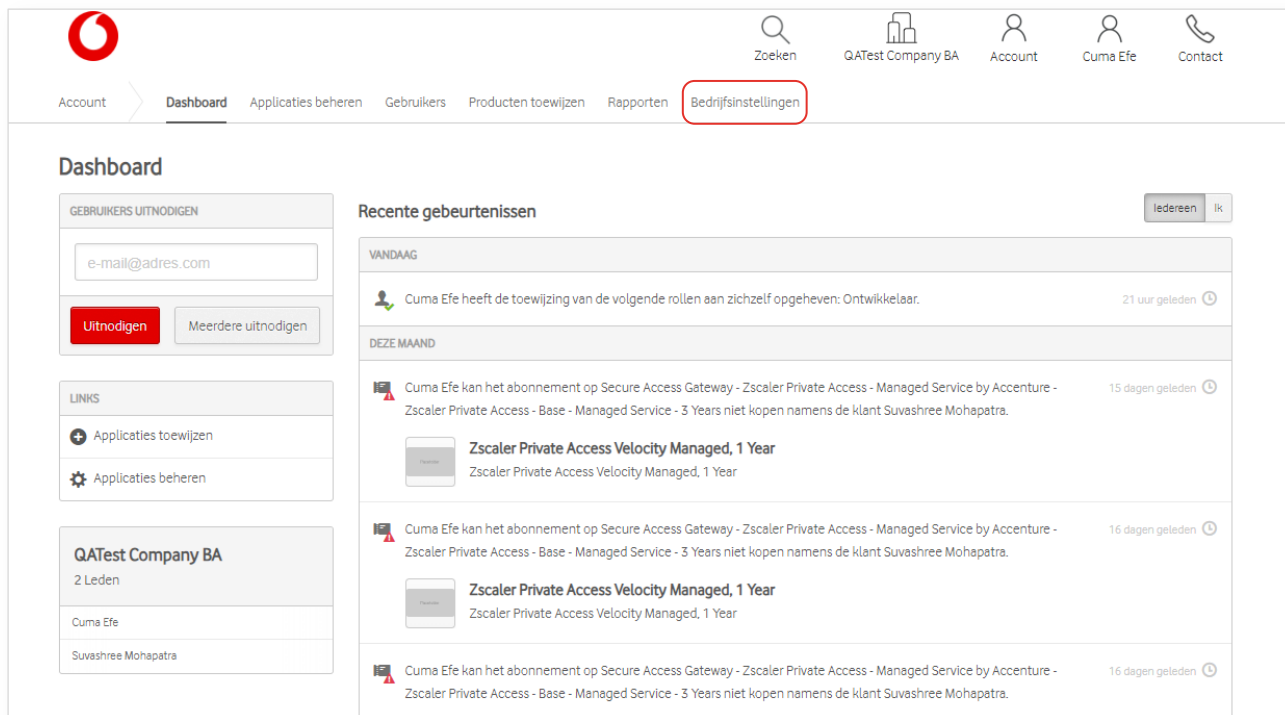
Zoeken QATest Company BA Account Cuma Efe Contact

Account Dashboard Applicaties beheren Gebruikers Producten toewijzen Rapporten Bedrijfsinstellingen

Dashboard

GEBRUIKERS UITNODIGEN

e-mail@adres.com

Uitnodigen Meerdere uitnodigen

LINKS

Applicaties toewijzen

Applicaties beheren

QATest Company BA

2 Leden

Cuma Efe

Suvashree Mohapatra

Recente gebeurtenissen

Iedereen Ik

VANDAAG

Cuma Efe heeft de toewijzing van de volgende rollen aan zichzelf opgeheven: Ontwikkelaar. 21 uur geleden

DEZE MAAND

Cuma Efe kan het abonnement op Secure Access Gateway - Zscaler Private Access - Managed Service by Accenture - Zscaler Private Access - Base - Managed Service - 3 Years niet kopen namens de klant Suvashree Mohapatra. 15 dagen geleden

Zscaler Private Access Velocity Managed, 1 Year
Zscaler Private Access Velocity Managed, 1 Year

Cuma Efe kan het abonnement op Secure Access Gateway - Zscaler Private Access - Managed Service by Accenture - Zscaler Private Access - Base - Managed Service - 3 Years niet kopen namens de klant Suvashree Mohapatra. 16 dagen geleden

Zscaler Private Access Velocity Managed, 1 Year
Zscaler Private Access Velocity Managed, 1 Year

Cuma Efe kan het abonnement op Secure Access Gateway - Zscaler Private Access - Managed Service by Accenture - Zscaler Private Access - Base - Managed Service - 3 Years niet kopen namens de klant Suvashree Mohapatra. 16 dagen geleden